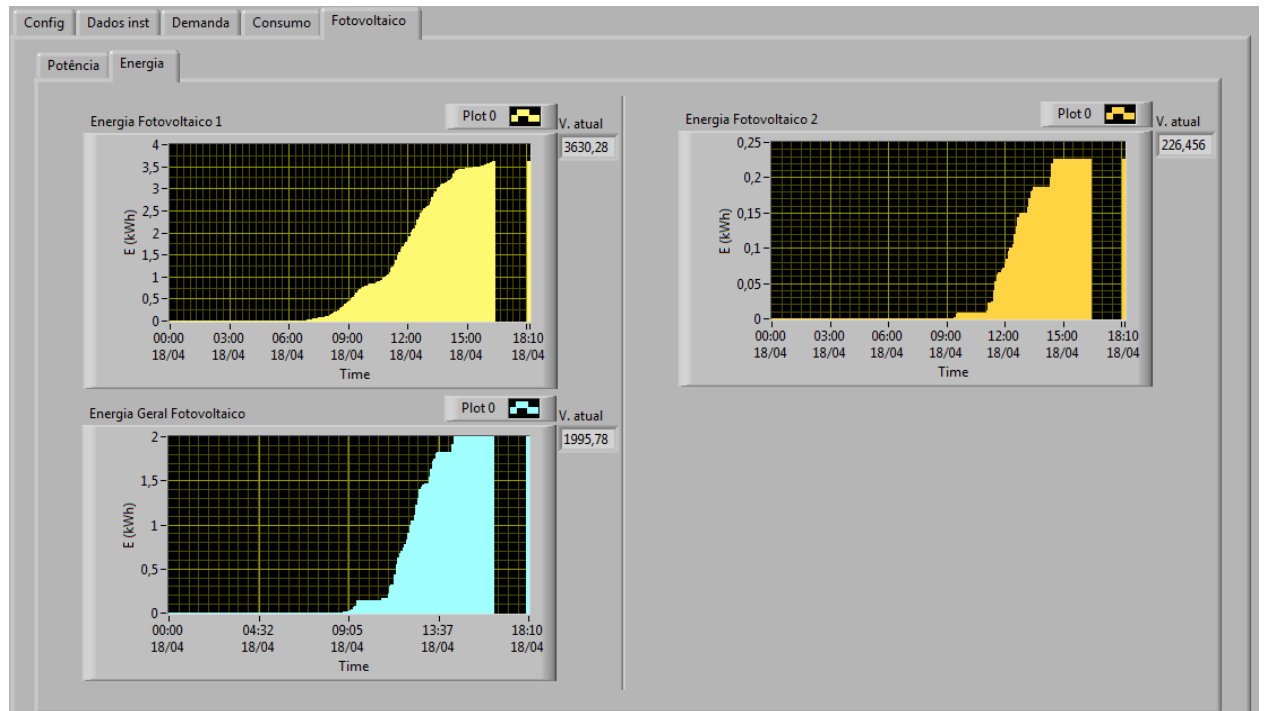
Config | Dados inst | Demanda | Consumo | Fotovoltaico

Potência | Energia

Energia Fotovoltaico 1

Plot 0

V. atual

3630,28

E (kWh)

4
3,5
3
2,5
2
1,5
1
0,5
0

00:00 18/04
03:00 18/04
06:00 18/04
09:00 18/04
12:00 18/04
15:00 18/04
18:10 18/04

Time

Energia Fotovoltaico 2

Plot 0

V. atual

226,456

E (kWh)

0,25
0,2
0,15
0,1
0,05
0

00:00 18/04
03:00 18/04
06:00 18/04
09:00 18/04
12:00 18/04
15:00 18/04
18:10 18/04

Time

Energia Geral Fotovoltaico

Plot 0

V. atual

1995,78

E (kWh)

2
1,5
1
0,5
0

00:00 18/04
04:32 18/04
09:05 18/04
13:37 18/04
18:10 18/04

Time